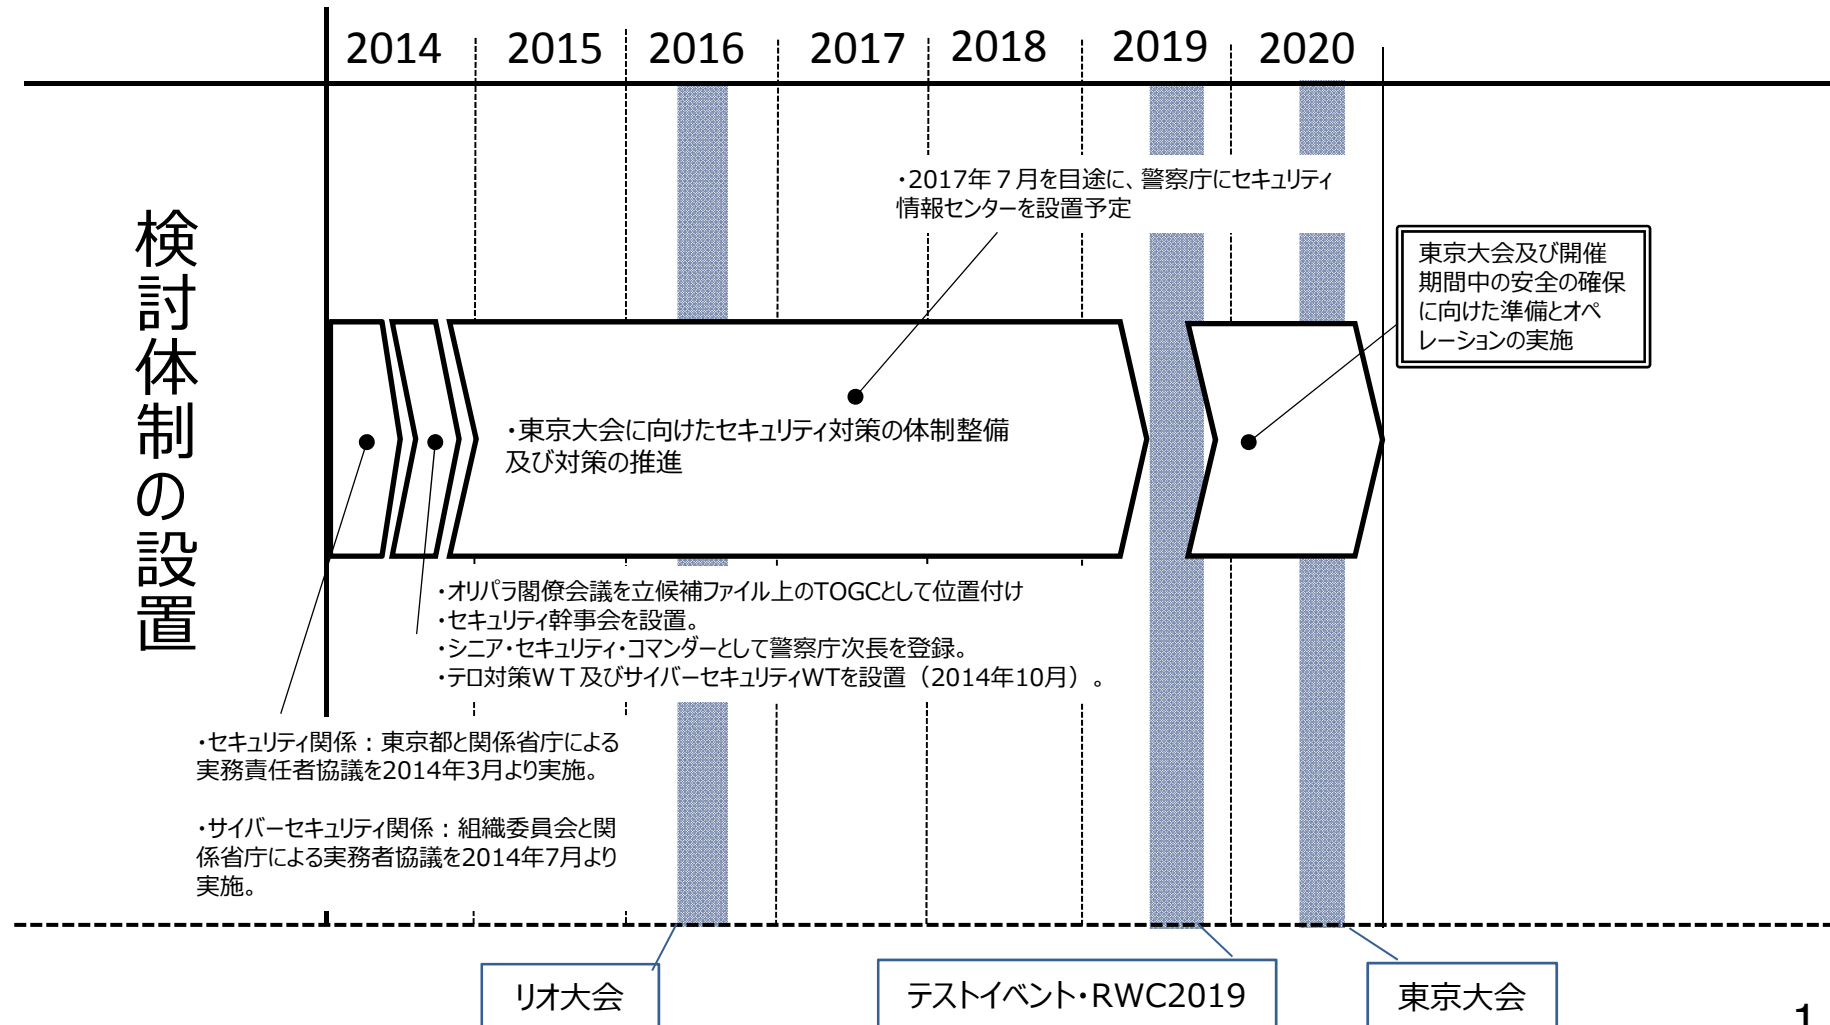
2014 2015 2016 2017 2018 2019 2020

検討体制の設置

・2017年７月を目途に、警察庁にセキュリティ情報センターを設置予定

東京大会及び開催期間中の安全の確保に向けた準備とオペレーションの実施

・東京大会に向けたセキュリティ対策の体制整備及び対策の推進

・オリパラ閣僚会議を立候補ファイル上のTOGCとして位置付け
・セキュリティ幹事会を設置。
・シニア・セキュリティ・コマンダーとして警察庁次長を登録。
・テロ対策ＷＴ及びサイバーセキュリティWTを設置（2014年10月）。

・セキュリティ関係：東京都と関係省庁による実務責任者協議を2014年3月より実施。

・サイバーセキュリティ関係：組織委員会と関係省庁による実務者協議を2014年7月より実施。

リオ大会

テストイベント・RWC2019

東京大会

1